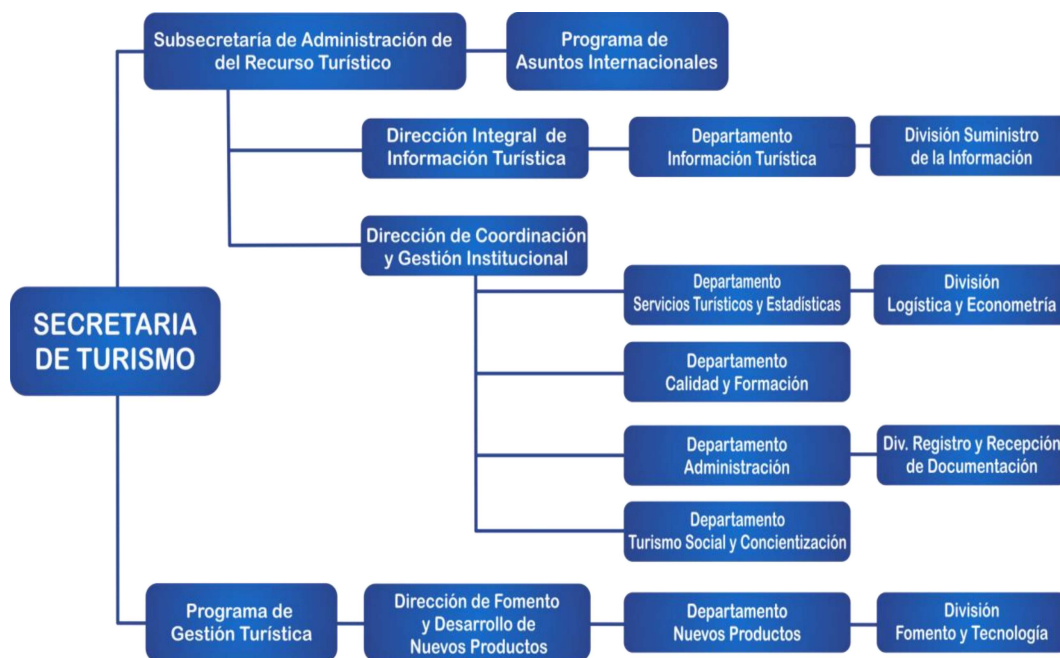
Subsecretaría de Administración de del Recurso Turístico

Programa de Asuntos Internacionales

Dirección Integral de Información Turística

Departamento Información Turística

División Suministro de la Información

Dirección de Coordinación y Gestión Institucional

Departamento Servicios Turísticos y Estadísticas

División Logística y Econometría

SECRETARIA DE TURISMO

Departamento Calidad y Formación

Departamento Administración

Div. Registro y Recepción de Documentación

Departamento Turismo Social y Concientización

Programa de Gestión Turística

Dirección de Fomento y Desarrollo de Nuevos Productos

Departamento Nuevos Productos

División Fomento y Tecnología